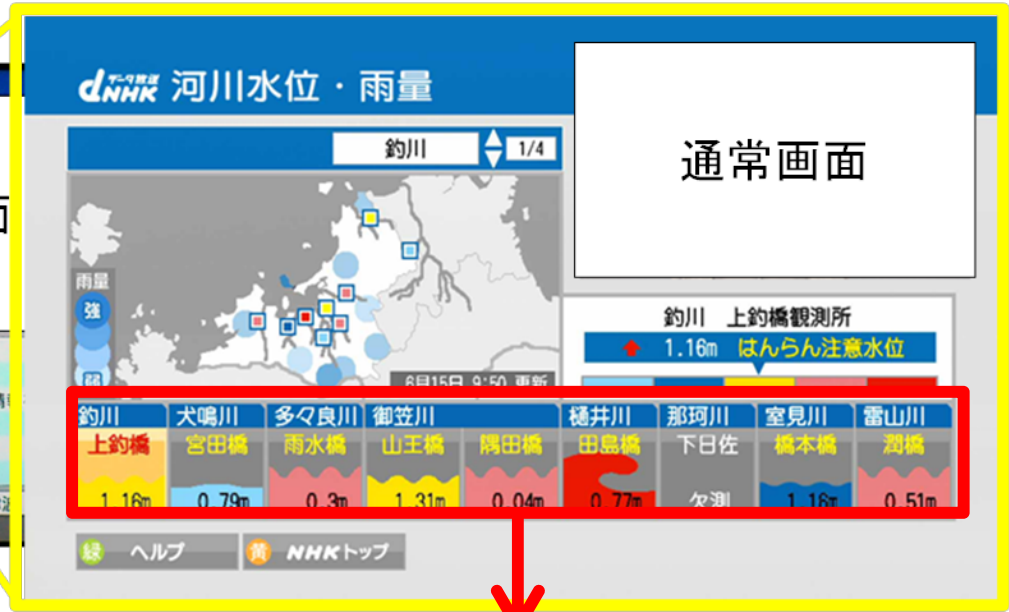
dNHK データ放送 河川水位・雨量

釣川 1/4

通常画面

雨量
強
弱

6月15日 9:50 更新

釣川 上釣橋観測所
1.16m はんらん注意水位

| 釣川 | 犬鳴川 | 多々良川 | 御笠川 | | 樋井川 | 那珂川 | 室見川 | 雷山川 |
|---|---|---|---|---|---|---|---|---|
| 上釣橋 | 宮田橋 | 雨水橋 | 山王橋 | 隅田橋 | 田島橋 | 下日佐 | 橋本橋 | 潤橋 |
| 1.16m | 0.79m | 0.3m | 1.31m | 0.04m | 0.77m | 欠測 | 1.16m | 0.51m |

緑 ヘルプ
黄 NHKトップ